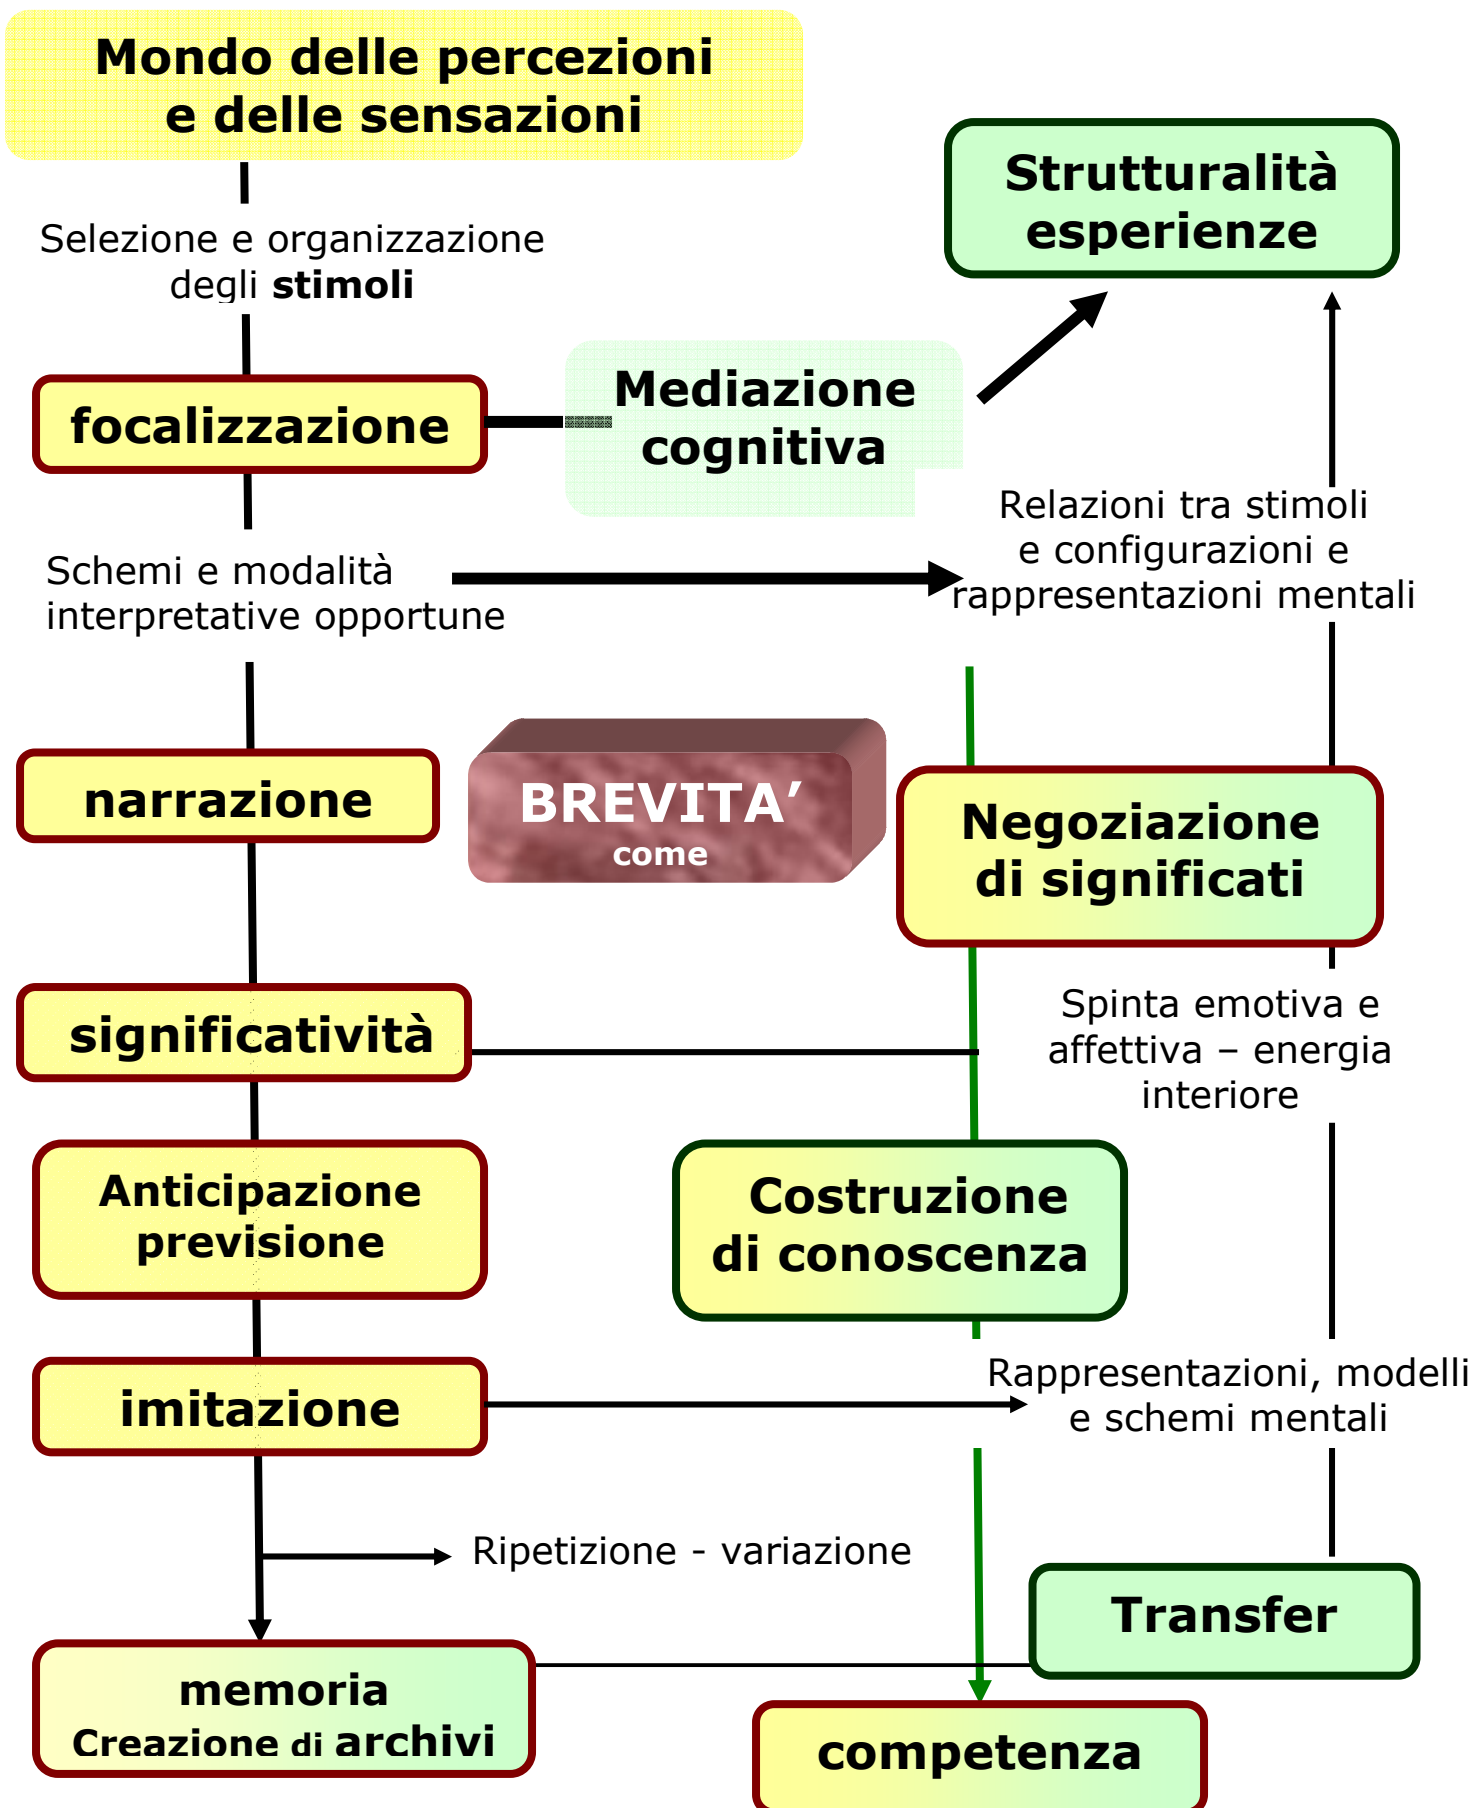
Mondo delle percezioni e delle sensazioni

Strutturalità esperienze

Selezione e organizzazione degli **stimoli**

focalizzazione

Mediazione cognitiva

Relazioni tra stimoli e configurazioni e rappresentazioni mentali

Schemi e modalità interpretative opportune

narrazione

BREVITA' come

Negoziazione di significati

significatività

Spinta emotiva e affettiva – energia interiore

Anticipazione previsione

Costruzione di conoscenza

imitazione

Rappresentazioni, modelli e schemi mentali

Ripetizione - variazione

Transfer

memoria
Creazione di archivi

competenza